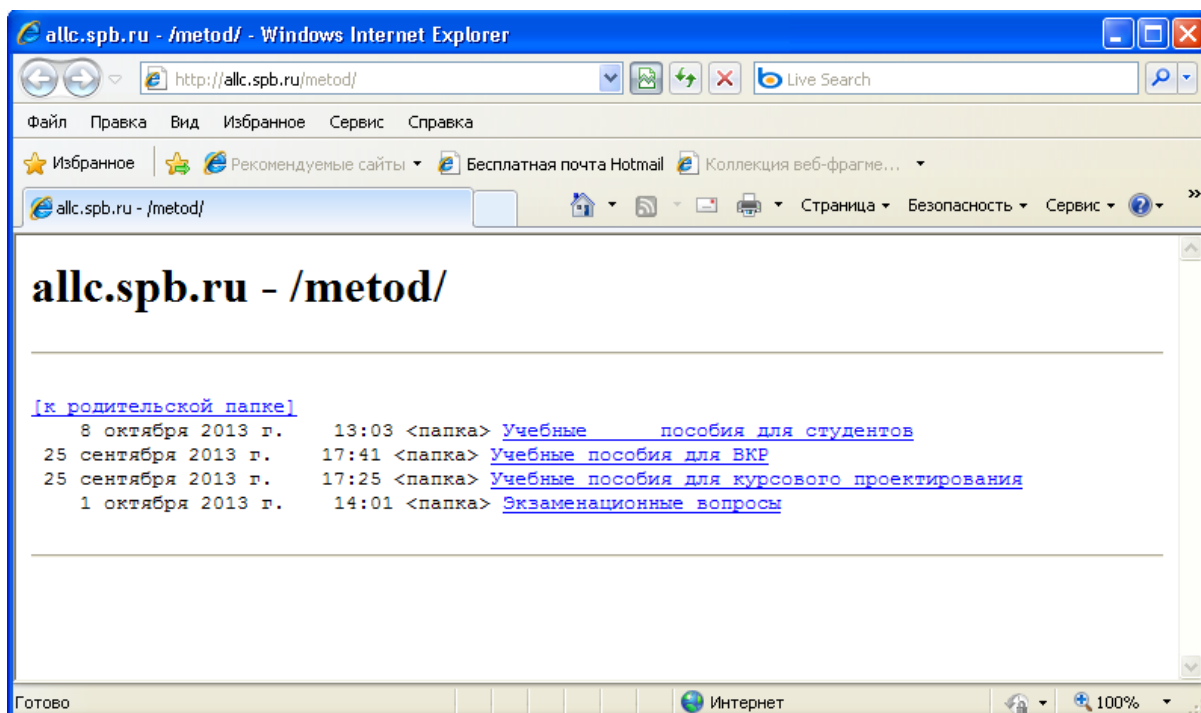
allc.spb.ru - /metod/ - Windows Internet Explorer

http://allc.spb.ru/metod/

Live Search

Файл Правка Вид Избранное Сервис Справка

Избранное Рекомендуемые сайты ▾ Бесплатная почта Hotmail Коллекция веб-фрагме... ▾

allc.spb.ru - /metod/

Страница ▾ Безопасность ▾ Сервис ▾

# allc.spb.ru - /metod/

[к родительской папке]
8 октября 2013 г. 13:03 <папка> Учебные пособия для студентов
25 сентября 2013 г. 17:41 <папка> Учебные пособия для ВКР
25 сентября 2013 г. 17:25 <папка> Учебные пособия для курсового проектирования
1 октября 2013 г. 14:01 <папка> Экзаменационные вопросы

Готово

Интернет

100%